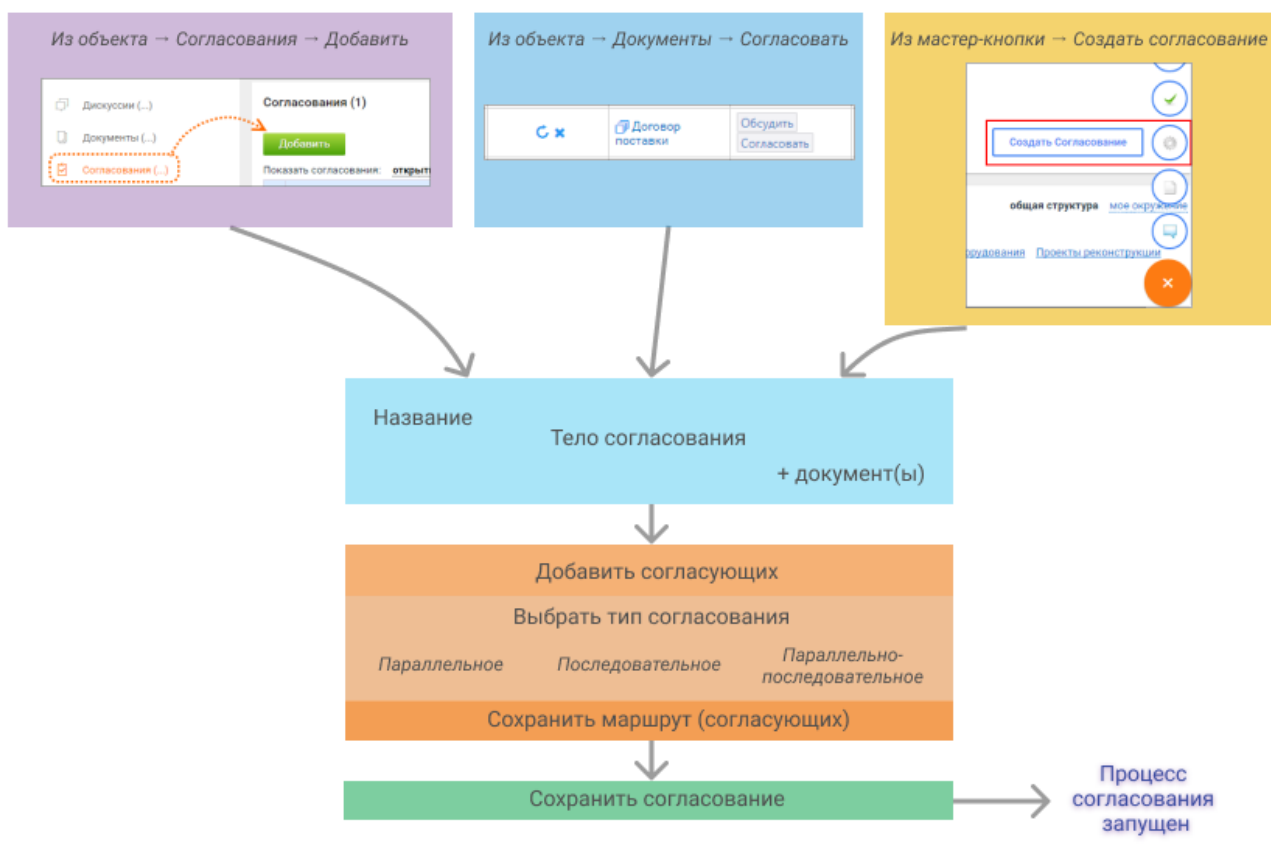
Из объекта → Согласования → Добавить

Дискуссии (...)
Документы (...)
Согласования (...)

Согласования (1)
Добавить
Показать согласования: открыт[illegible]

Из объекта → Документы → Согласовать

Договор поставки
Обсудить
Согласовать

Из мастер-кнопки → Создать согласование

Создать Согласование
общая структура мое окружение
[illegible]рудования Проекты реконструкции

Название
Тело согласования
+ документ(ы)

Добавить согласующих
Выбрать тип согласования
Параллельное Последовательное Параллельно-последовательное
Сохранить маршрут (согласующих)

Сохранить согласование

Процесс согласования запущен